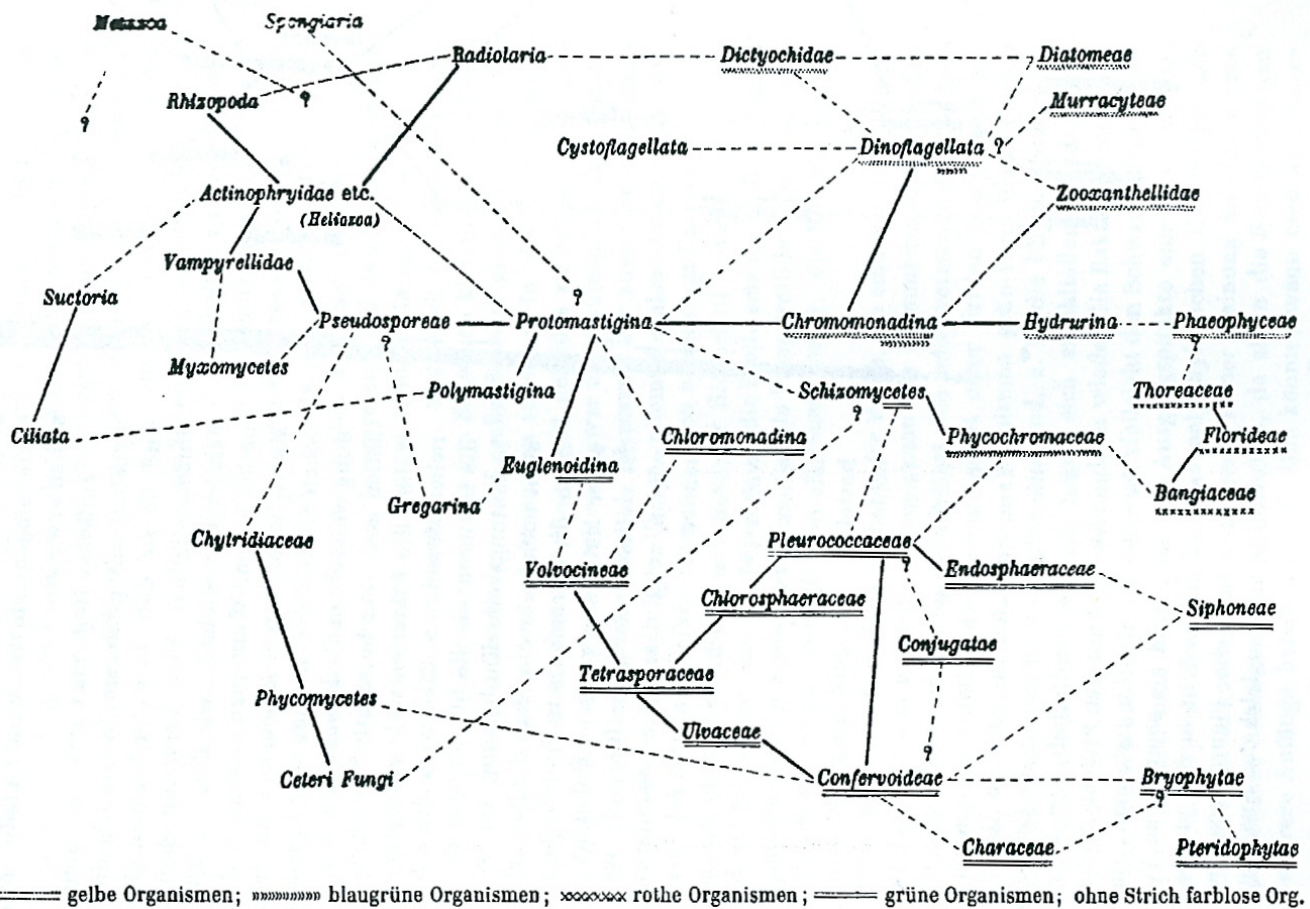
Metazoa
Spongiaria
Radiolaria
Dictyochidae
Diatomeae
?
Rhizopoda
?
Murracyteae
?
Cystoflagellata
Dinoflagellata
?
Actinophryidae etc.
(Heliozoa)
Zooxanthellidae
Vampyrellidae
?
Suctoria
Pseudosporeae
Protomastigina
Chromomonadina
Hydrurina
Phaeophyceae
?
Myxomycetes
Polymastigina
Schizomycetes
Thoreaceae
?
Ciliata
Chloromonadina
Phycochromaceae
Florideae
Euglenoidina
Gregarina
Bangiaceae
Chytridiaceae
Pleurococcaceae
Volvocineae
?
Endosphaeraceae
Chlorosphaeraceae
Siphoneae
Conjugatae
Tetrasporaceae
Phycomycetes
Ulvaceae
?
Ceteri Fungi
Confervoideae
Bryophytae
?
Characeae
Pteridophytae

gelbe Organismen; blaugrüne Organismen; rothe Organismen; grüne Organismen; ohne Strich farblose Org.